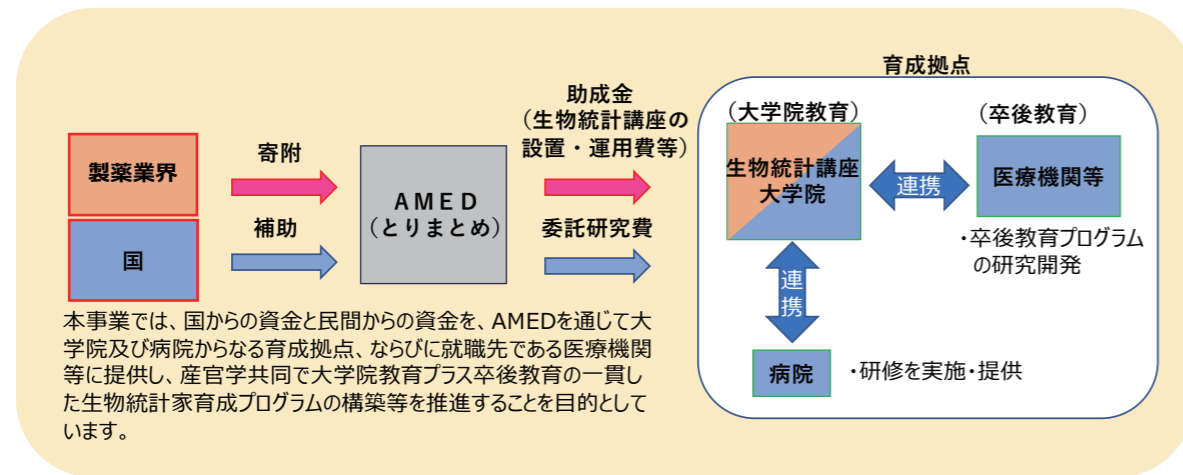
製薬業界

国

寄附

補助

AMED
（とりまとめ）

助成金
（生物統計講座の
設置・運用費等）

委託研究費

育成拠点

（大学院教育）

生物統計講座
大学院

連携

（卒後教育）

医療機関等

・卒後教育プログラム
の研究開発

連
携

病院

・研修を実施・提供

本事業では、国からの資金と民間からの資金を、AMEDを通じて大学院及び病院からなる育成拠点、ならびに就職先である医療機関等に提供し、産官学共同で大学院教育プラス卒後教育の一貫した生物統計家育成プログラムの構築等を推進することを目的としています。